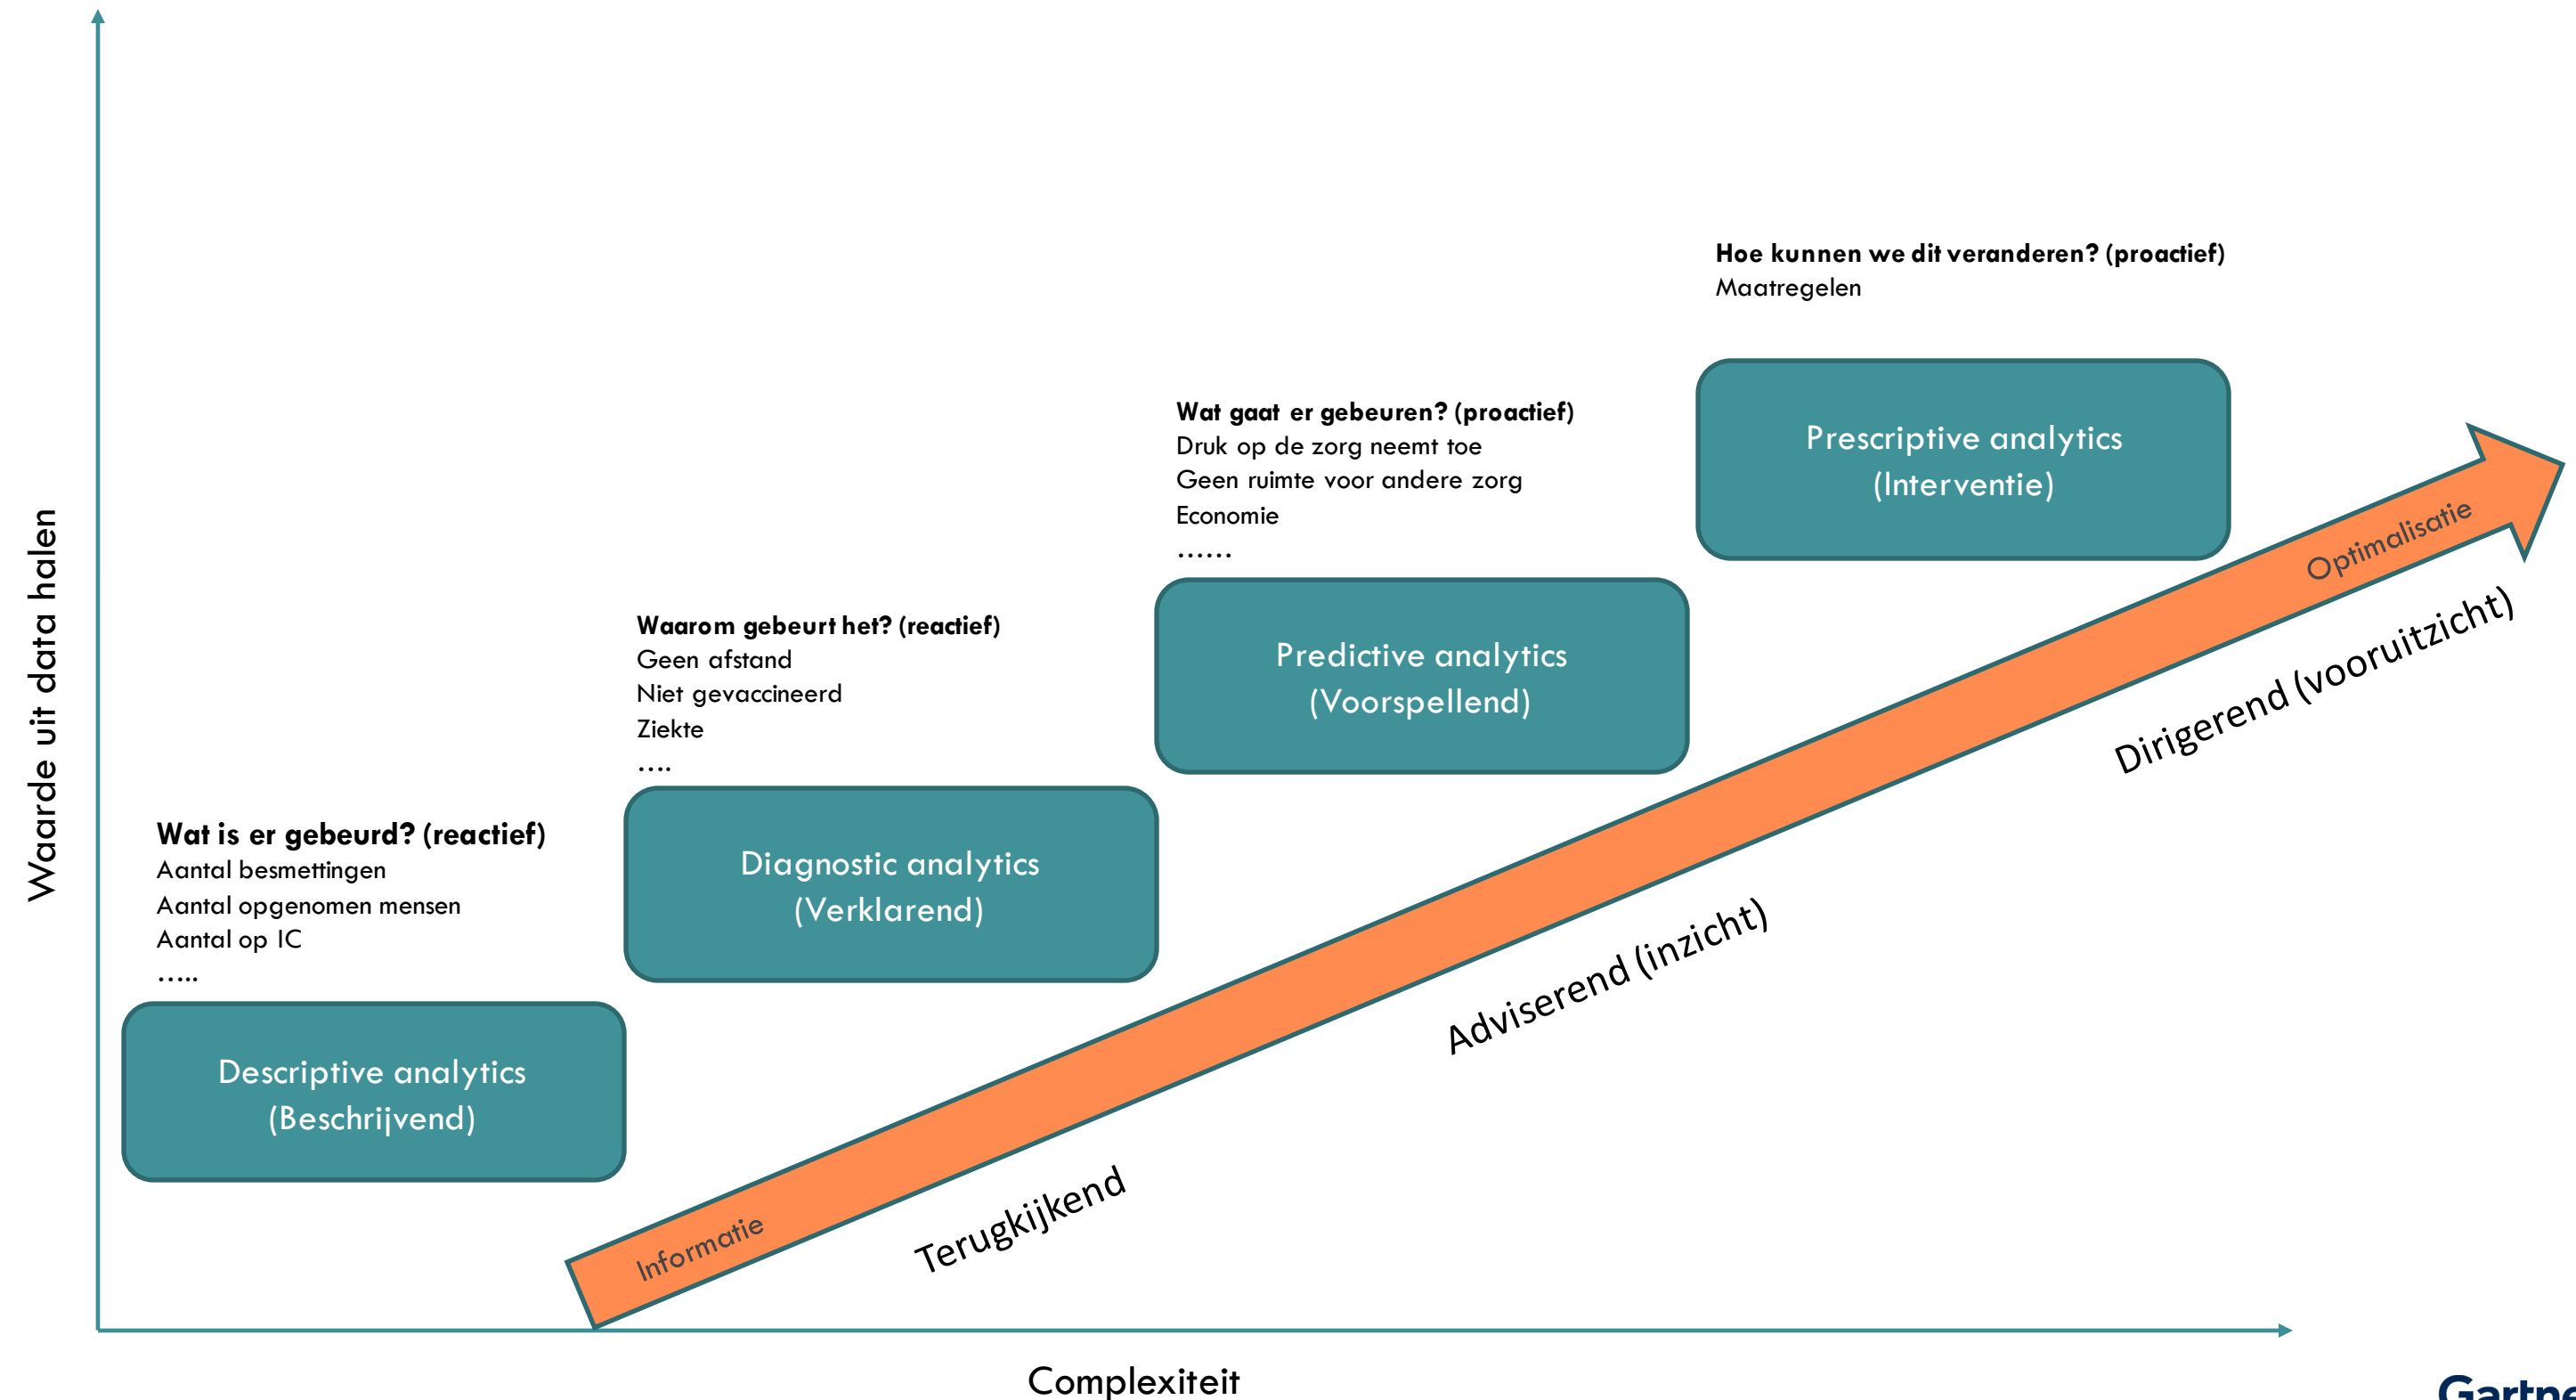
Waarde uit data halen

Hoe kunnen we dit veranderen? (proactief)
Maatregelen

Prescriptive analytics
(Interventie)

Wat gaat er gebeuren? (proactief)
Druk op de zorg neemt toe
Geen ruimte voor andere zorg
Economie
……

Predictive analytics
(Voorspellend)

Waarom gebeurt het? (reactief)
Geen afstand
Niet gevaccineerd
Ziekte
….

Diagnostic analytics
(Verklarend)

Wat is er gebeurd? (reactief)
Aantal besmettingen
Aantal opgenomen mensen
Aantal op IC
…..

Descriptive analytics
(Beschrijvend)

Optimalisatie

Dirigerend (vooruitzicht)

Adviserend (inzicht)

Informatie

Terugkijkend

Complexiteit

Gartne